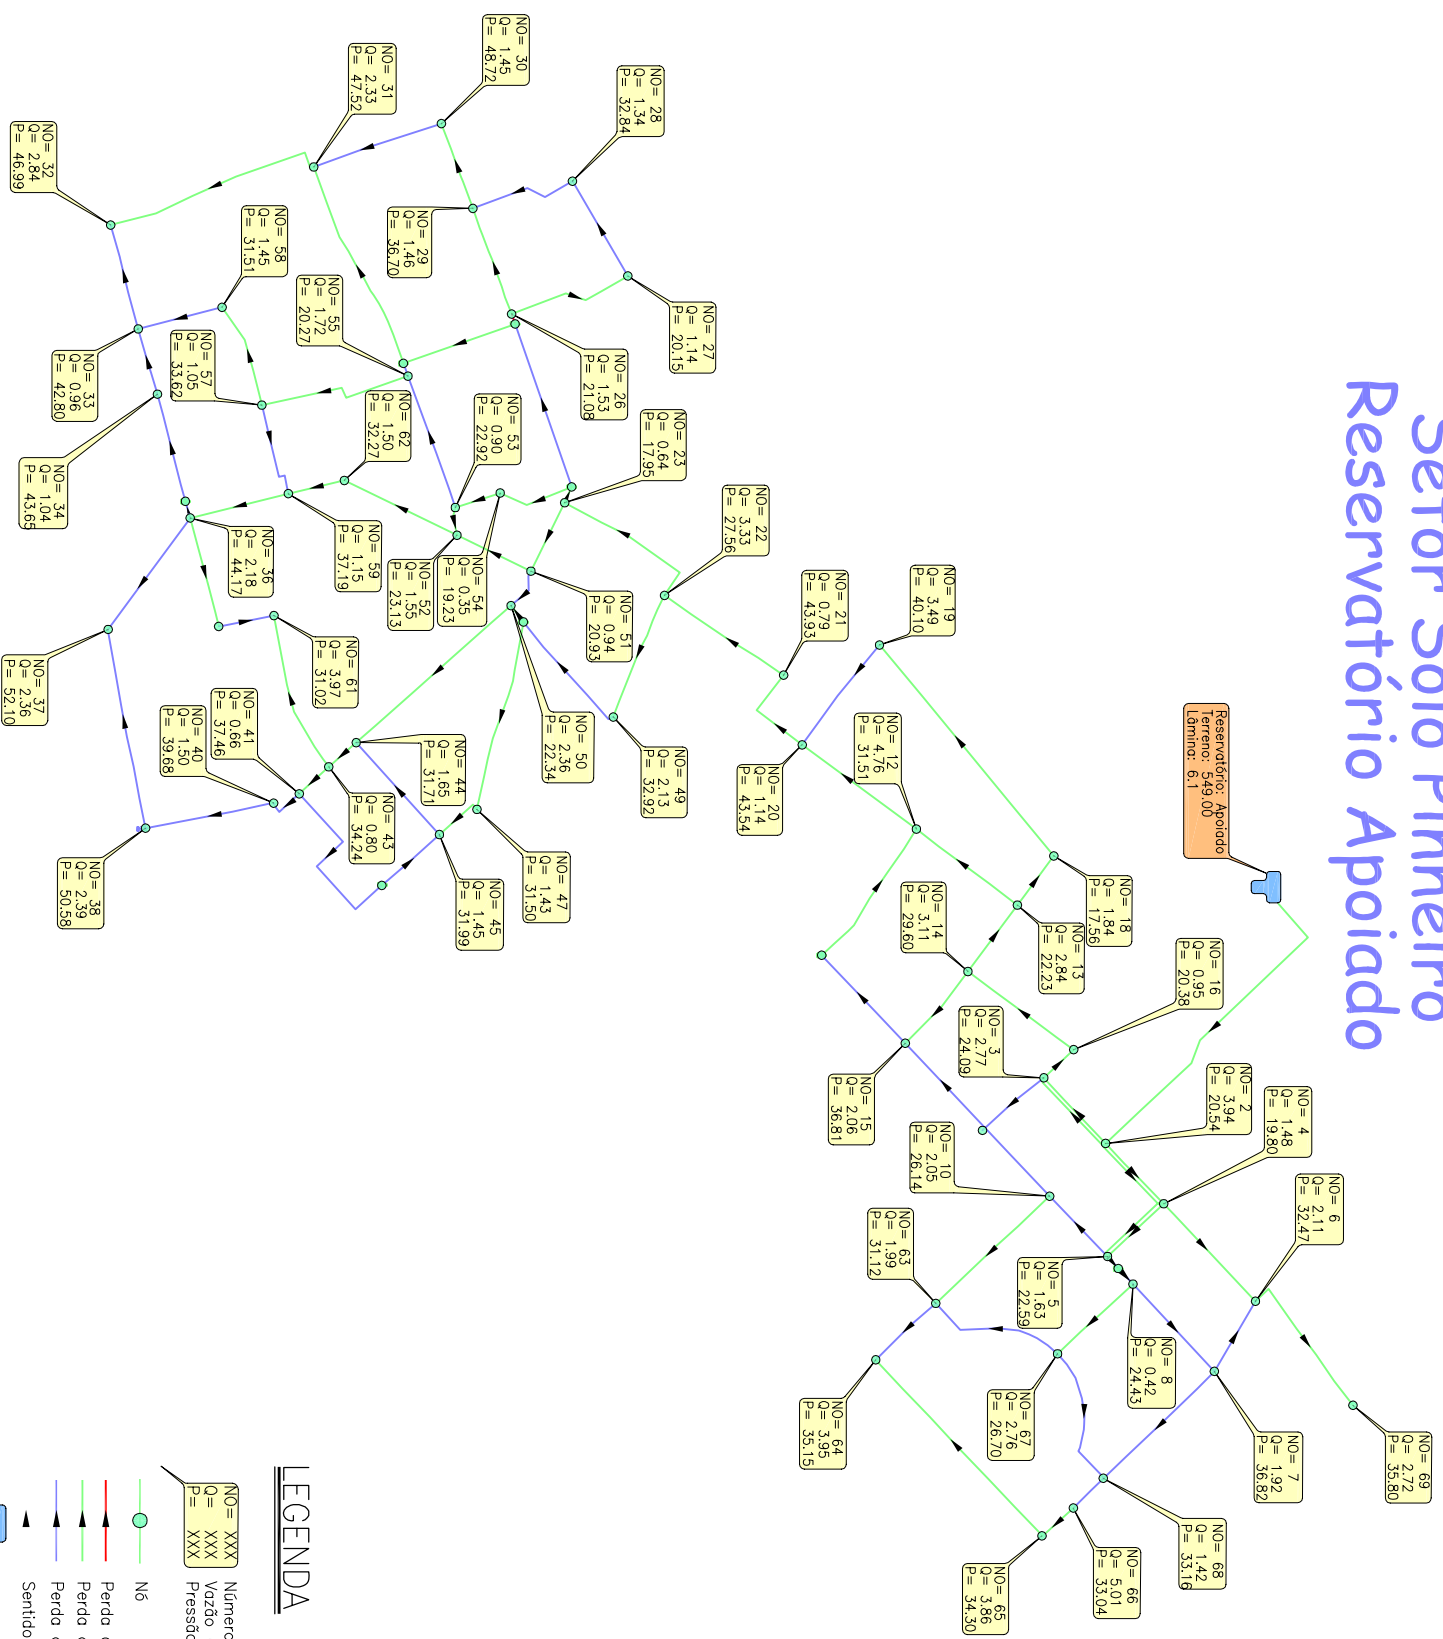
Setor Sólo Pinheiro
Reservatório Apoiado

Reservatório: Apoiado
Terreno: 549.00
Lâmina: 6.1

NO= 30
Q= 1.45
P= 48.72

NO= 31
Q= 2.33
P= 47.52

NO= 32
Q= 2.84
P= 46.99

NO= 28
Q= 1.34
P= 32.84

NO= 29
Q= 1.46
P= 36.70

NO= 58
Q= 1.45
P= 31.51

NO= 27
Q= 1.14
P= 20.15

NO= 55
Q= 1.72
P= 20.27

NO= 26
Q= 1.53
P= 21.08

NO= 33
Q= 0.96
P= 42.80

NO= 57
Q= 1.05
P= 33.62

NO= 62
Q= 1.50
P= 32.27

NO= 53
Q= 0.90
P= 22.92

NO= 23
Q= 0.64
P= 17.95

NO= 34
Q= 1.04
P= 43.65

NO= 59
Q= 1.15
P= 37.19

NO= 22
Q= 3.33
P= 27.56

NO= 36
Q= 2.18
P= 44.17

NO= 52
Q= 1.55
P= 23.13

NO= 54
Q= 0.35
P= 19.23

NO= 51
Q= 0.94
P= 20.93

NO= 21
Q= 0.79
P= 43.93

NO= 19
Q= 3.49
P= 40.10

NO= 37
Q= 2.36
P= 52.10

NO= 61
Q= 3.97
P= 31.02

NO= 41
Q= 0.66
P= 37.46

NO= 40
Q= 1.50
P= 39.68

NO= 44
Q= 1.65
P= 31.71

NO= 50
Q= 2.36
P= 22.34

NO= 49
Q= 2.13
P= 32.92

NO= 12
Q= 4.76
P= 31.51

NO= 20
Q= 1.14
P= 43.54

NO= 43
Q= 0.80
P= 34.24

NO= 47
Q= 1.43
P= 31.50

NO= 38
Q= 2.39
P= 50.58

NO= 45
Q= 1.45
P= 31.99

NO= 18
Q= 1.84
P= 17.56

NO= 14
Q= 3.11
P= 29.60

NO= 13
Q= 2.84
P= 22.23

NO= 16
Q= 0.95
P= 20.38

NO= 3
Q= 2.77
P= 24.09

NO= 15
Q= 2.06
P= 36.81

NO= 2
Q= 3.94
P= 20.54

NO= 4
Q= 1.48
P= 19.80

NO= 10
Q= 2.05
P= 26.14

NO= 6
Q= 2.11
P= 32.47

NO= 63
Q= 1.99
P= 31.12

NO= 5
Q= 1.63
P= 22.59

NO= 8
Q= 0.42
P= 24.43

NO= 67
Q= 2.76
P= 26.70

NO= 64
Q= 3.95
P= 35.15

NO= 7
Q= 1.92
P= 36.82

NO= 69
Q= 2.72
P= 35.80

NO= 68
Q= 1.42
P= 33.16

NO= 66
Q= 5.01
P= 33.04

NO= 65
Q= 3.86
P= 34.30

LEGENDA
NO= XXX
Q= XXX
P= XXX
Número
Vazão
Pressão
Nó
Perda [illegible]
Perda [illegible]
Perda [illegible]
Sentido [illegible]